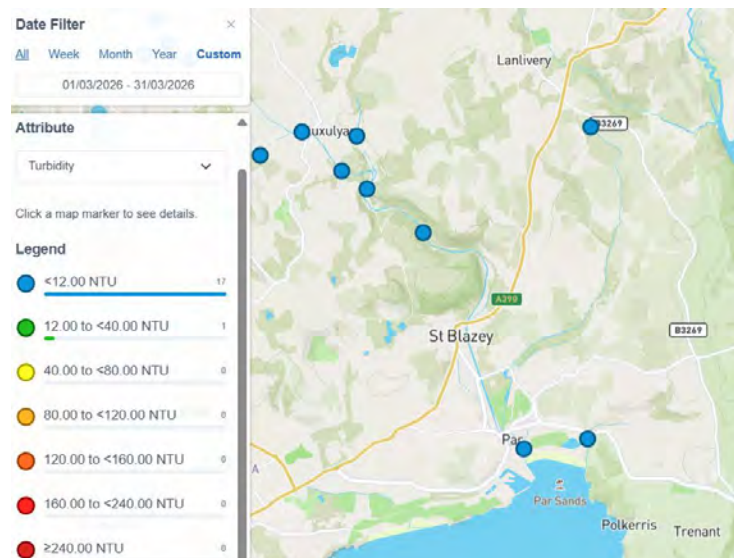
Date Filter
×
All Week Month Year Custom
01/03/2026 - 31/03/2026

Attribute
Turbidity

Click a map marker to see details.

Legend
<12.00 NTU 17
12.00 to <40.00 NTU 1
40.00 to <80.00 NTU 0
80.00 to <120.00 NTU 0
120.00 to <160.00 NTU 0
160.00 to <240.00 NTU 0
≥240.00 NTU 0

Lanlivery
B3269
Luxulyan
A390
St Blazey
B3269
Par
Par Sands
Polkerris
Trenant
A